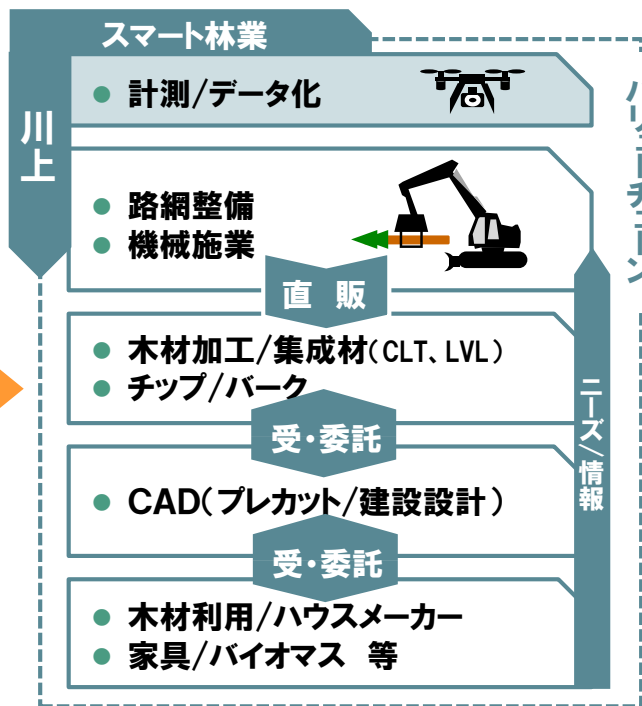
スマート林業

川上

● 計測/データ化

● 路網整備
● 機械施業

直 販

● 木材加工/集成材(CLT、LVL)
● チップ/バーク

受・委託

● CAD(プレカット/建設設計)

受・委託

● 木材利用/ハウスメーカー
● 家具/バイオマス 等

ニーズ/情報

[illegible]